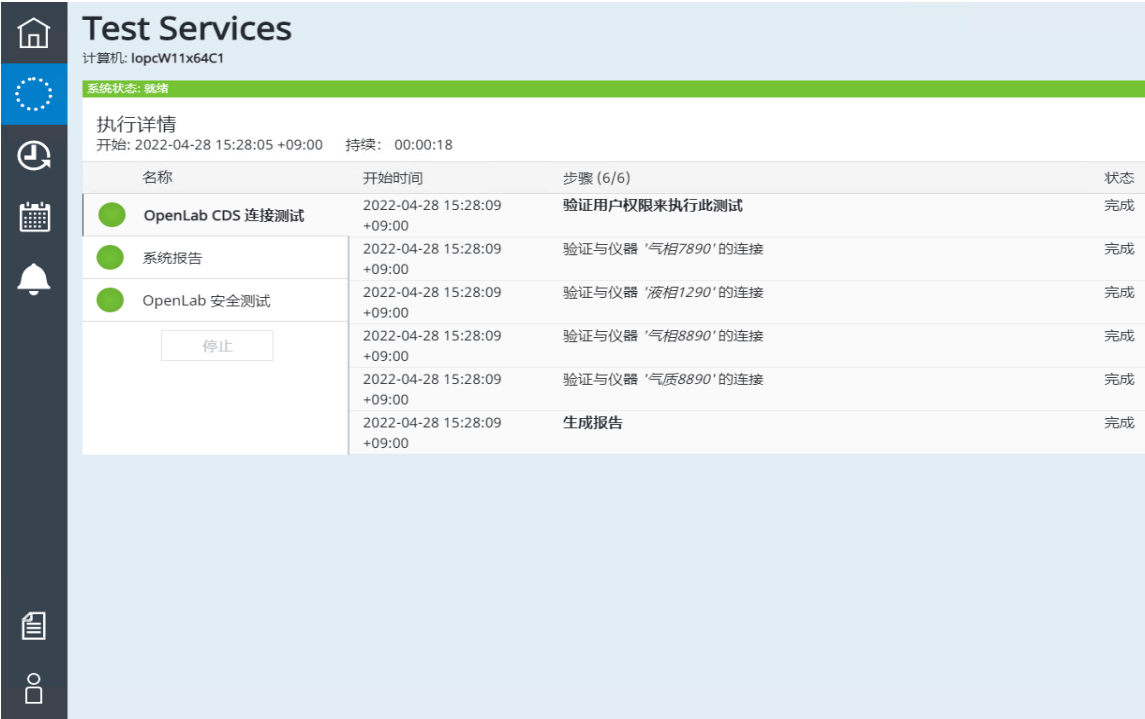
Test Services
计算机: lopcW11x64C1

系统状态: 就绪

执行详情
开始: 2022-04-28 15:28:05 +09:00 持续: 00:00:18

名称
OpenLab CDS 连接测试
系统报告
OpenLab 安全测试
停止

| 开始时间 | 步骤 (6/6) | 状态 |
|---|---|---|
| 2022-04-28 15:28:09 +09:00 | 验证用户权限来执行此测试 | 完成 |
| 2022-04-28 15:28:09 +09:00 | 验证与仪器 '气相7890' 的连接 | 完成 |
| 2022-04-28 15:28:09 +09:00 | 验证与仪器 '液相1290' 的连接 | 完成 |
| 2022-04-28 15:28:09 +09:00 | 验证与仪器 '气相8890' 的连接 | 完成 |
| 2022-04-28 15:28:09 +09:00 | 验证与仪器 '气质8890' 的连接 | 完成 |
| 2022-04-28 15:28:09 +09:00 | 生成报告 | 完成 |